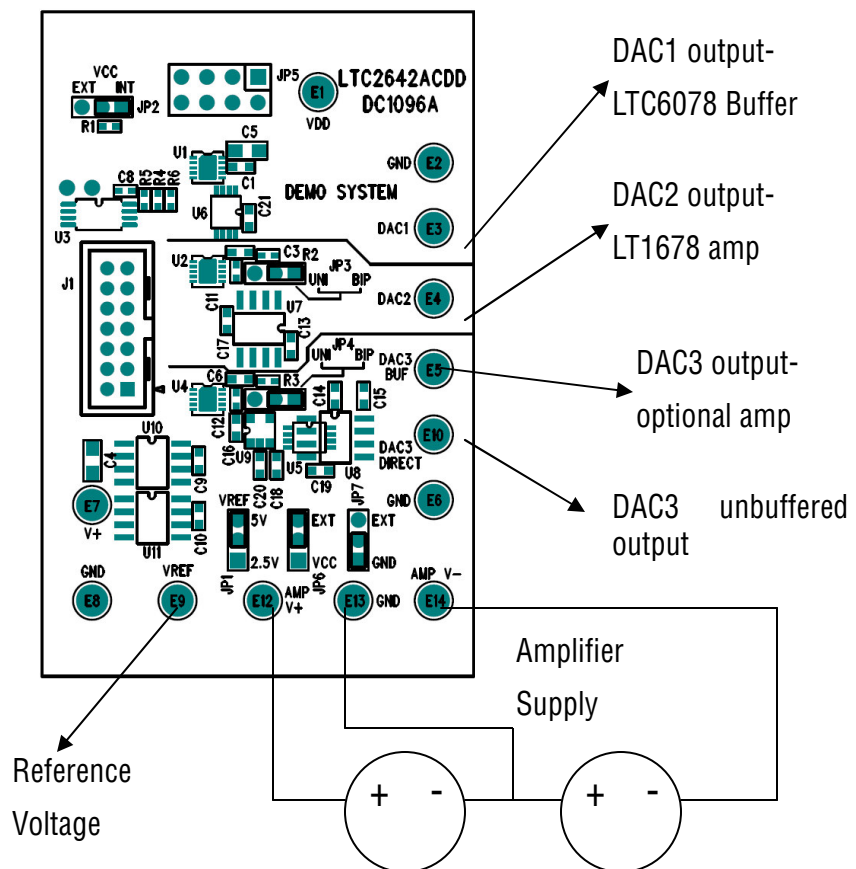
VCC
EXT INT
JP2
R1
JP5
E1
VDD
LTC2642ACDD
DC1096A
U1
C5
C1
GND E2
C8 R5 R4 R6
U6
C21
DEMO SYSTEM
U3
DAC1 E3
J1
U2
C3 R2
JP3
UNI BIP
DAC2 E4
C11
U7
C13
C17
UNI JP4 BIP
DAC3 BUF E5
C6
R3
U4
C14
C15
C12
C16
U9
U5
U8
DAC3 DIRECT
E10
C19
U10
C4
C9
E7
V+
U11
C10
C20 C18
VREF
5V
2.5V
JP1
EXT
VCC
JP6
JP7
EXT
GND
GND E6
GND
E8
VREF
E9
E12
AMP V+
E13 GND
AMP V−
E14

DAC1 output-
LTC6078 Buffer

DAC2 output-
LT1678 amp

DAC3 output-
optional amp

DAC3 unbuffered output

Amplifier
Supply

Reference
Voltage

+ -
+ -